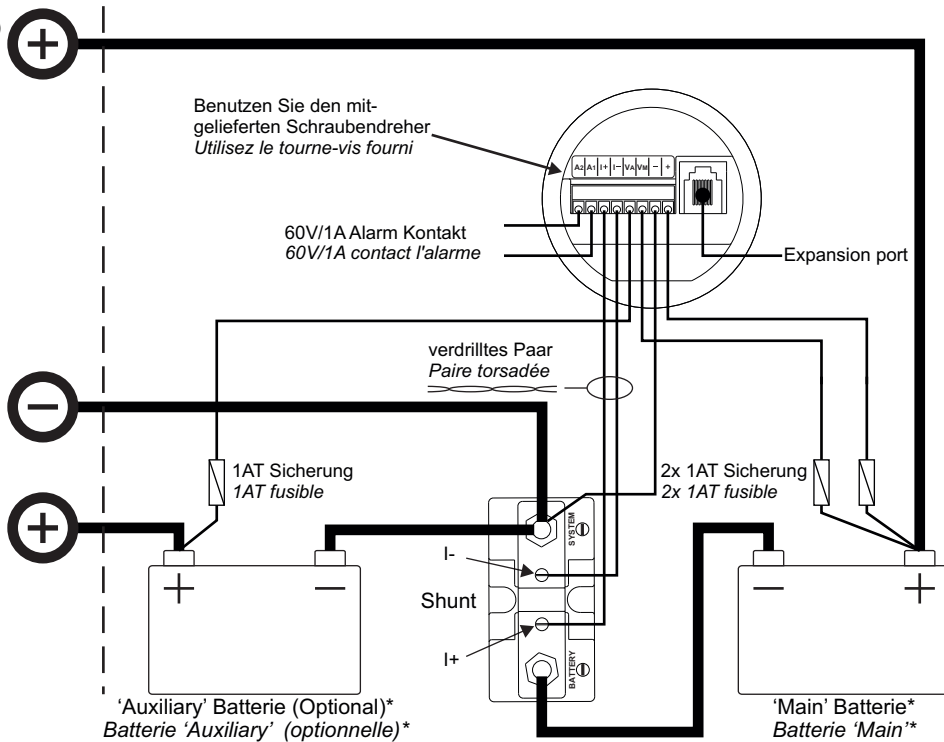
Benutzen Sie den mitgelieferten Schraubendreher
*Utilisez le tourne-vis fourni*

A2 A1 I+ I– VA VM – +

60V/1A Alarm Kontakt
*60V/1A contact l'alarme*

Expansion port

verdrilltes Paar
*Paire torsadée*

1AT Sicherung
*1AT fusible*

2x 1AT Sicherung
*2x 1AT fusible*

SYSTEM

I-

Shunt

I+

BATTERY

'Auxiliary' Batterie (Optional)*
*Batterie 'Auxiliary' (optionnelle)**

'Main' Batterie*
*Batterie 'Main'**